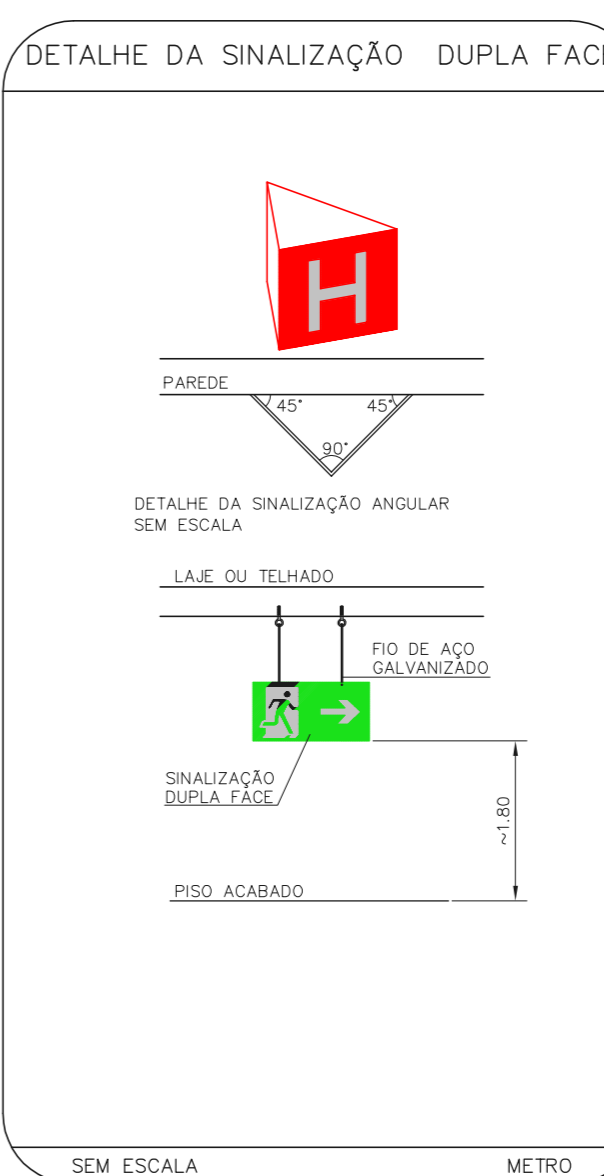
DETALHE DA SINALIZAÇÃO DUPLA FAC

H

PAREDE

45°

45°

90°

DETALHE DA SINALIZAÇÃO ANGULAR
SEM ESCALA

LAJE OU TELHADO

FIO DE AÇO GALVANIZADO

SINALIZAÇÃO DUPLA FACE

~1.80

PISO ACABADO

SEM ESCALA

METRO